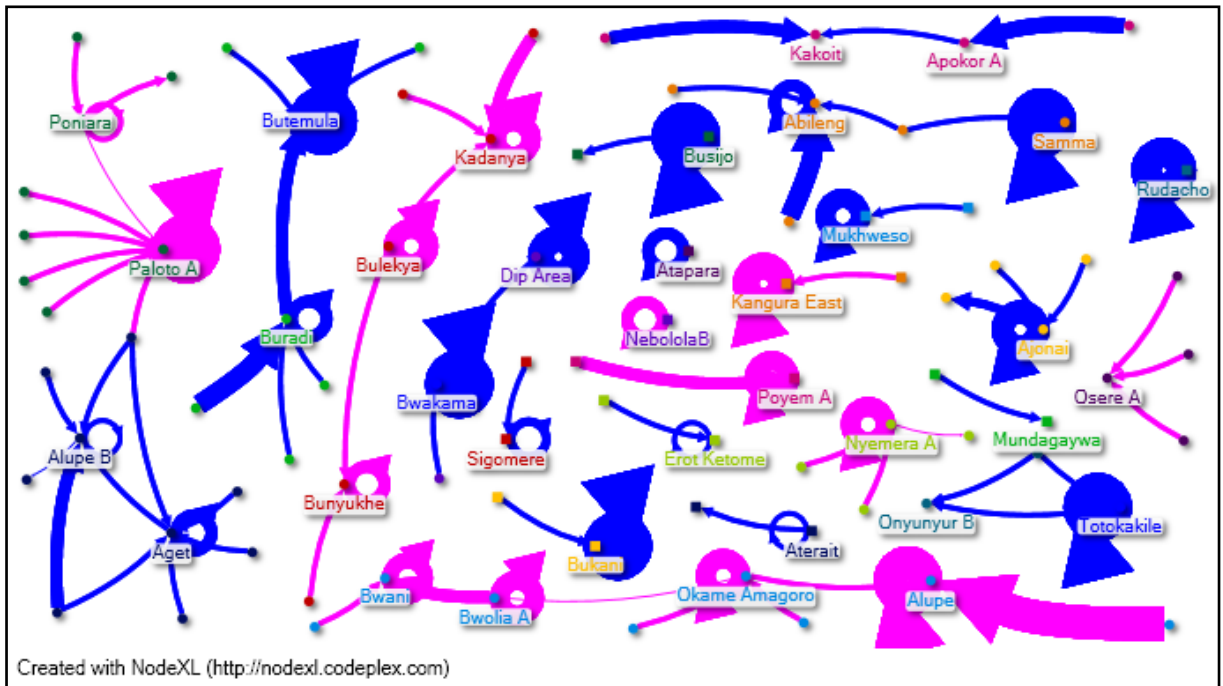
Kakoit
Apokor A
Poniara
Butemula
Kadanya
Abileng
Busijo
Samma
Rudacho
Paloto A
Bulekya
Dip Area
Atapara
Mukhweso
Kangura East
Buradi
NebololaB
Ajonai
Bwakama
Poyem A
Osere A
Alupe B
Sigomere
Erot Ketome
Nyemera A
Mundagaywa
Bunyukhe
Onyunyur B
Totokakile
Aget
Aterait
Bukani
Bwani
Bwolia A
Okame Amagoro
Alupe
Created with NodeXL (http://nodexl.codeplex.com)